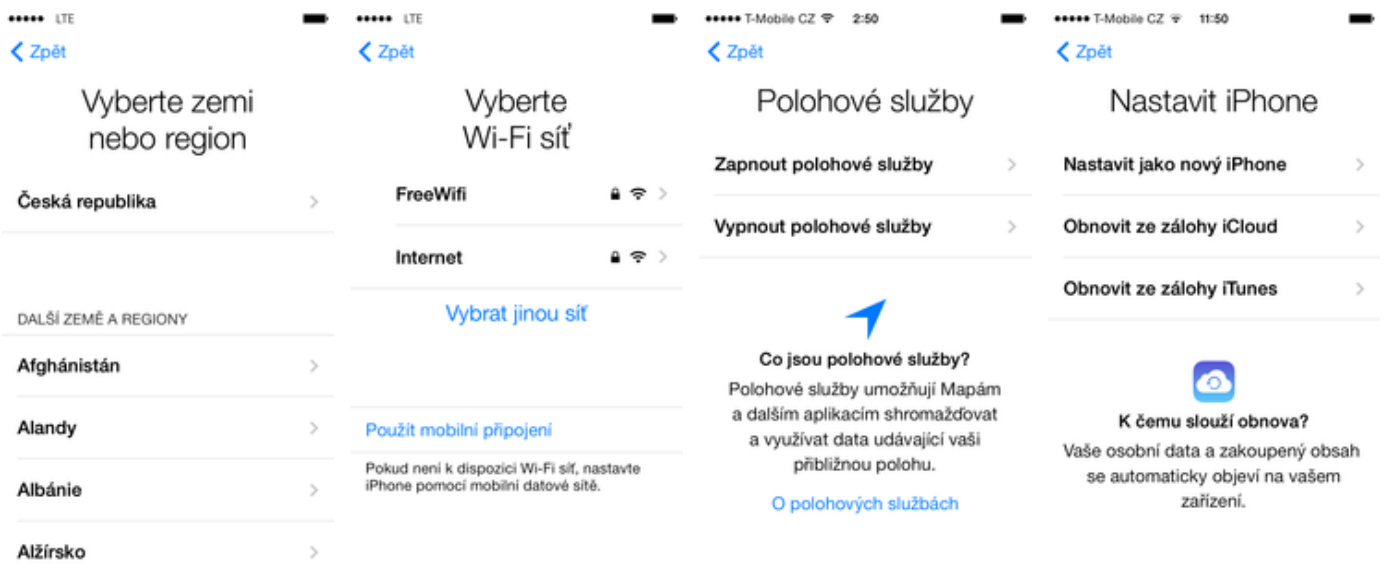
●●●●● LTE

< Zpět

Vyberte zemi nebo region

Česká republika >

DALŠÍ ZEMĚ A REGIONY

Afghánistán >

Alandy >

Albánie >

Alžírsko >

●●●●● LTE

< Zpět

Vyberte Wi-Fi síť

FreeWifi >

Internet >

Vybrat jinou síť

Použít mobilní připojení

Pokud není k dispozici Wi-Fi síť, nastavte iPhone pomocí mobilní datové sítě.

●●●●● T-Mobile CZ 2:50

< Zpět

Polohové služby

Zapnout polohové služby >

Vypnout polohové služby >

Co jsou polohové služby?

Polohové služby umožňují Mapám a dalším aplikacím shromažďovat a využívat data udávající vaši přibližnou polohu.

O polohových službách

●●●●● T-Mobile CZ 11:50

< Zpět

Nastavit iPhone

Nastavit jako nový iPhone >

Obnovit ze zálohy iCloud >

Obnovit ze zálohy iTunes >

K čemu slouží obnova?

Vaše osobní data a zakoupený obsah se automaticky objeví na vašem zařízení.